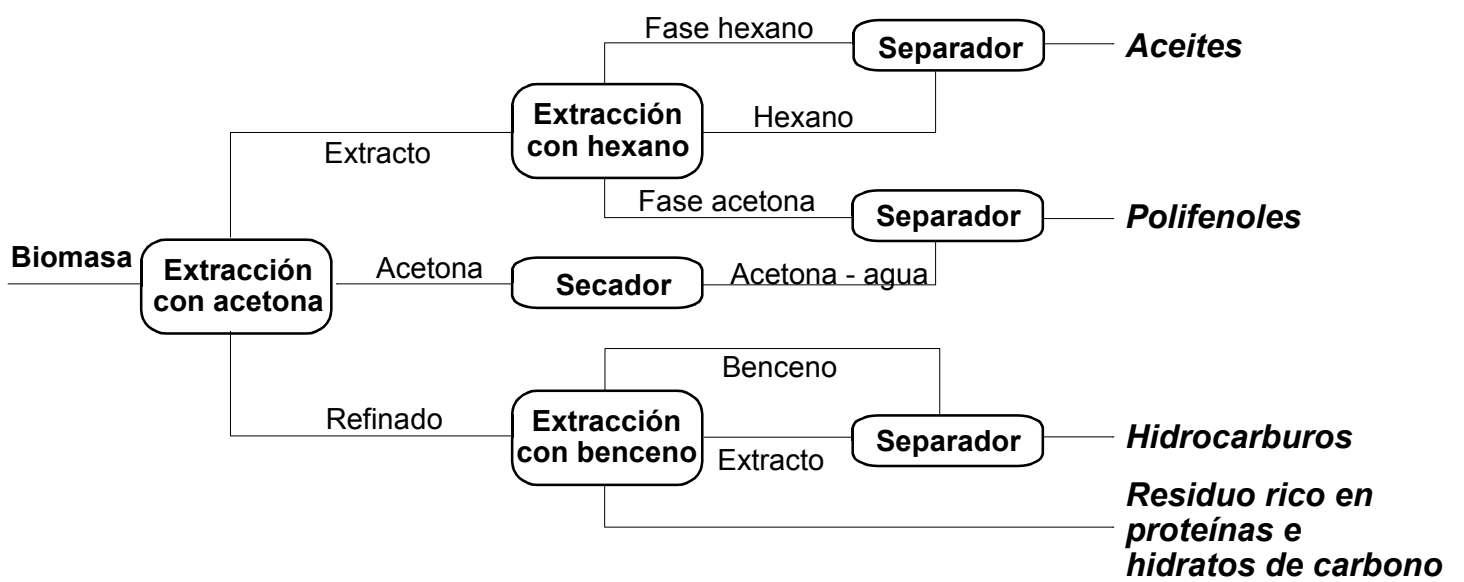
Fase hexano
Separador
Aceites
Extracción con hexano
Hexano
Extracto
Fase acetona
Separador
Polifenoles
Biomasa
Extracción con acetona
Acetona
Secador
Acetona - agua
Benceno
Refinado
Extracción con benceno
Separador
Hidrocarburos
Extracto
Residuo rico en proteínas e hidratos de carbono